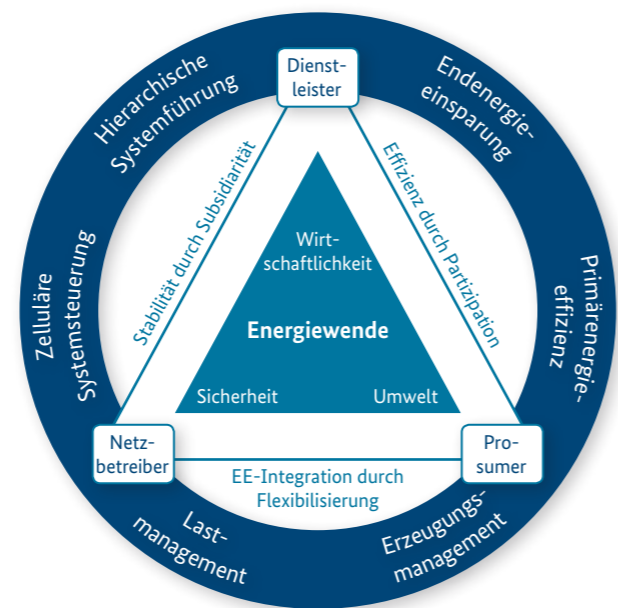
Hierarchische Systemführung

Dienstleister

Endenergieeinsparung

Zelluläre Systemsteuerung

Stabilität durch Subsidiarität

Effizienz durch Partizipation

Primärenergieeffizienz

Wirtschaftlichkeit

Energiewende

Sicherheit

Umwelt

Netzbetreiber

Prosumer

EE-Integration durch Flexibilisierung

Lastmanagement

Erzeugungsmanagement